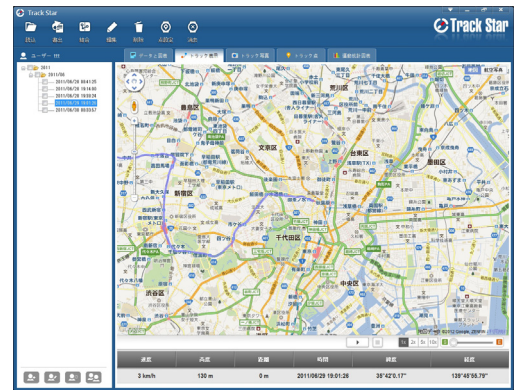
Track Star

読込 書出 削除 編集 削除 各設定 終了

Track Star

ユーザー ttt

2011
2011/06
2011/06/28 08:41:35
2011/06/28 18:16:55
2011/06/28 18:50:24
2011/06/29 19:01:26
2011/06/30 00:03:57

データと図表
トラック表示
トラック写真
トラック点
運動統計図表

豊島区
荒川区
文京区
台東区
新宿区
千代田区
墨田区
渋谷区
中央区
港区

1x 2x 5x 10x

| 速度 | 高度 | 距離 | 時間 | 経度 | 緯度 |
|---|---|---|---|---|---|
| 3 km/h | 130 m | 0 m | 2011/06/29 19:01:26 | 35°42'0.17" | 139°45'56.79" |